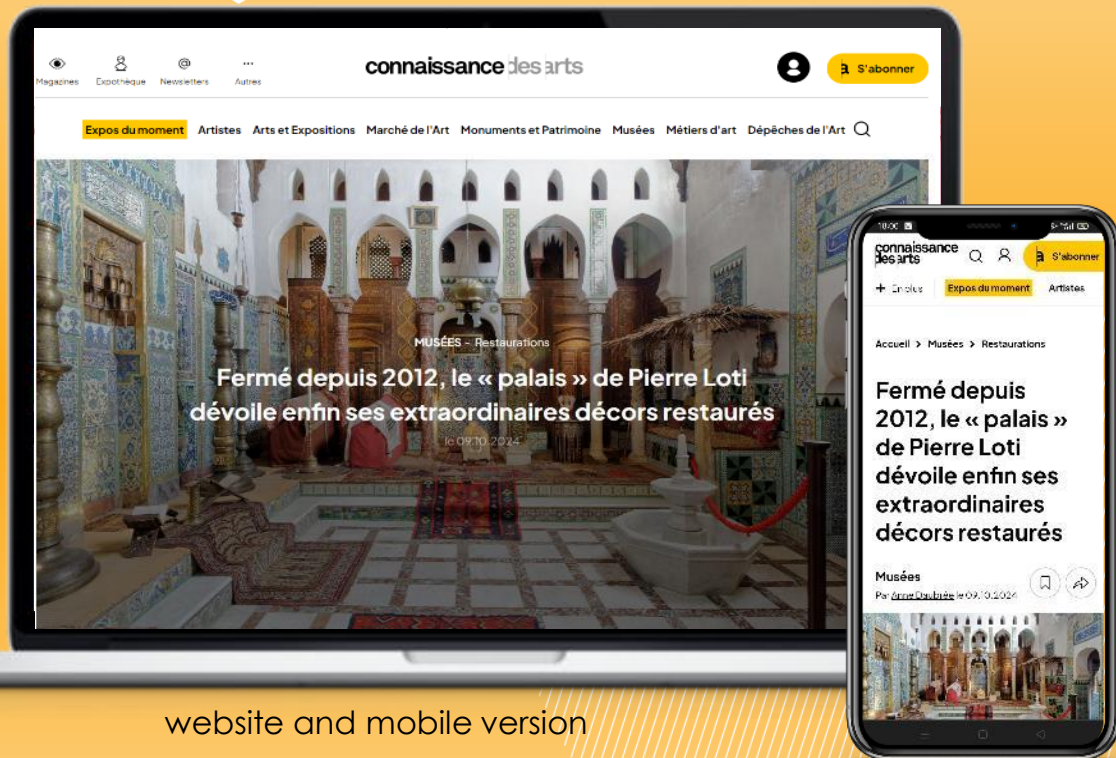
Magazines Expothèque Newsletters Autres

connaissance des arts

S'abonner

Expos du moment Artistes Arts et Expositions Marché de l'Art Monuments et Patrimoine Musées Métiers d'art Dépêches de l'Art

MUSÉES - Restaurations

Fermé depuis 2012, le « palais » de Pierre Loti dévoile enfin ses extraordinaires décors restaurés

le 09.10.2024

10:00

connaissance des arts

S'abonner

+ En plus Expos du moment Artistes

Accueil > Musées > Restaurations

Fermé depuis 2012, le « palais » de Pierre Loti dévoile enfin ses extraordinaires décors restaurés

Musées

Par Anne Doublère le 09.10.2024

website and mobile version